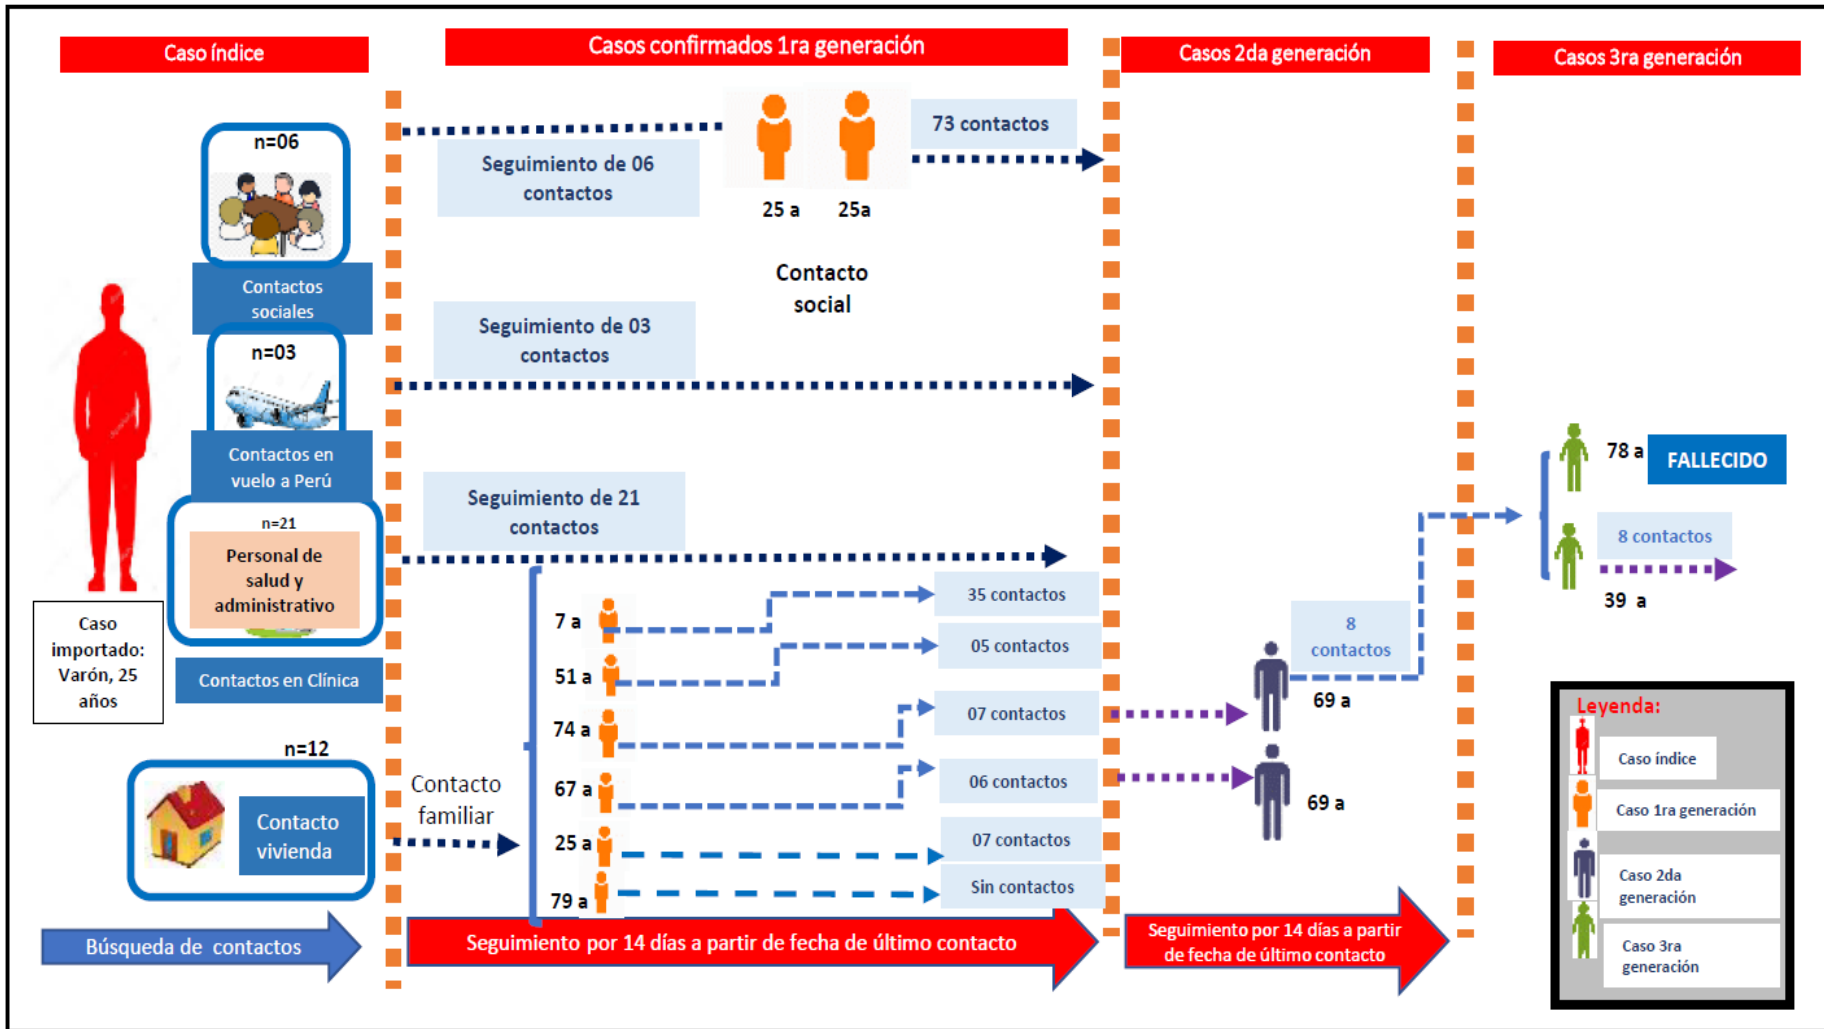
Caso índice

Casos confirmados 1ra generación

Casos 2da generación

Casos 3ra generación

n=06

Contactos sociales

n=03

Contactos en vuelo a Perú

n=21

Personal de salud y administrativo

Contactos en Clínica

Caso importado: Varón, 25 años

n=12

Contacto vivienda

Búsqueda de contactos

Seguimiento de 06 contactos

25 a

25a

73 contactos

Contacto social

Seguimiento de 03 contactos

Seguimiento de 21 contactos

Contacto familiar

7 a

51 a

74 a

67 a

25 a

79 a

35 contactos

05 contactos

07 contactos

06 contactos

07 contactos

Sin contactos

8 contactos

69 a

69 a

78 a

FALLECIDO

8 contactos

39 a

Seguimiento por 14 días a partir de fecha de último contacto

Seguimiento por 14 días a partir de fecha de último contacto

Leyenda:

Caso índice

Caso 1ra generación

Caso 2da generación

Caso 3ra generación